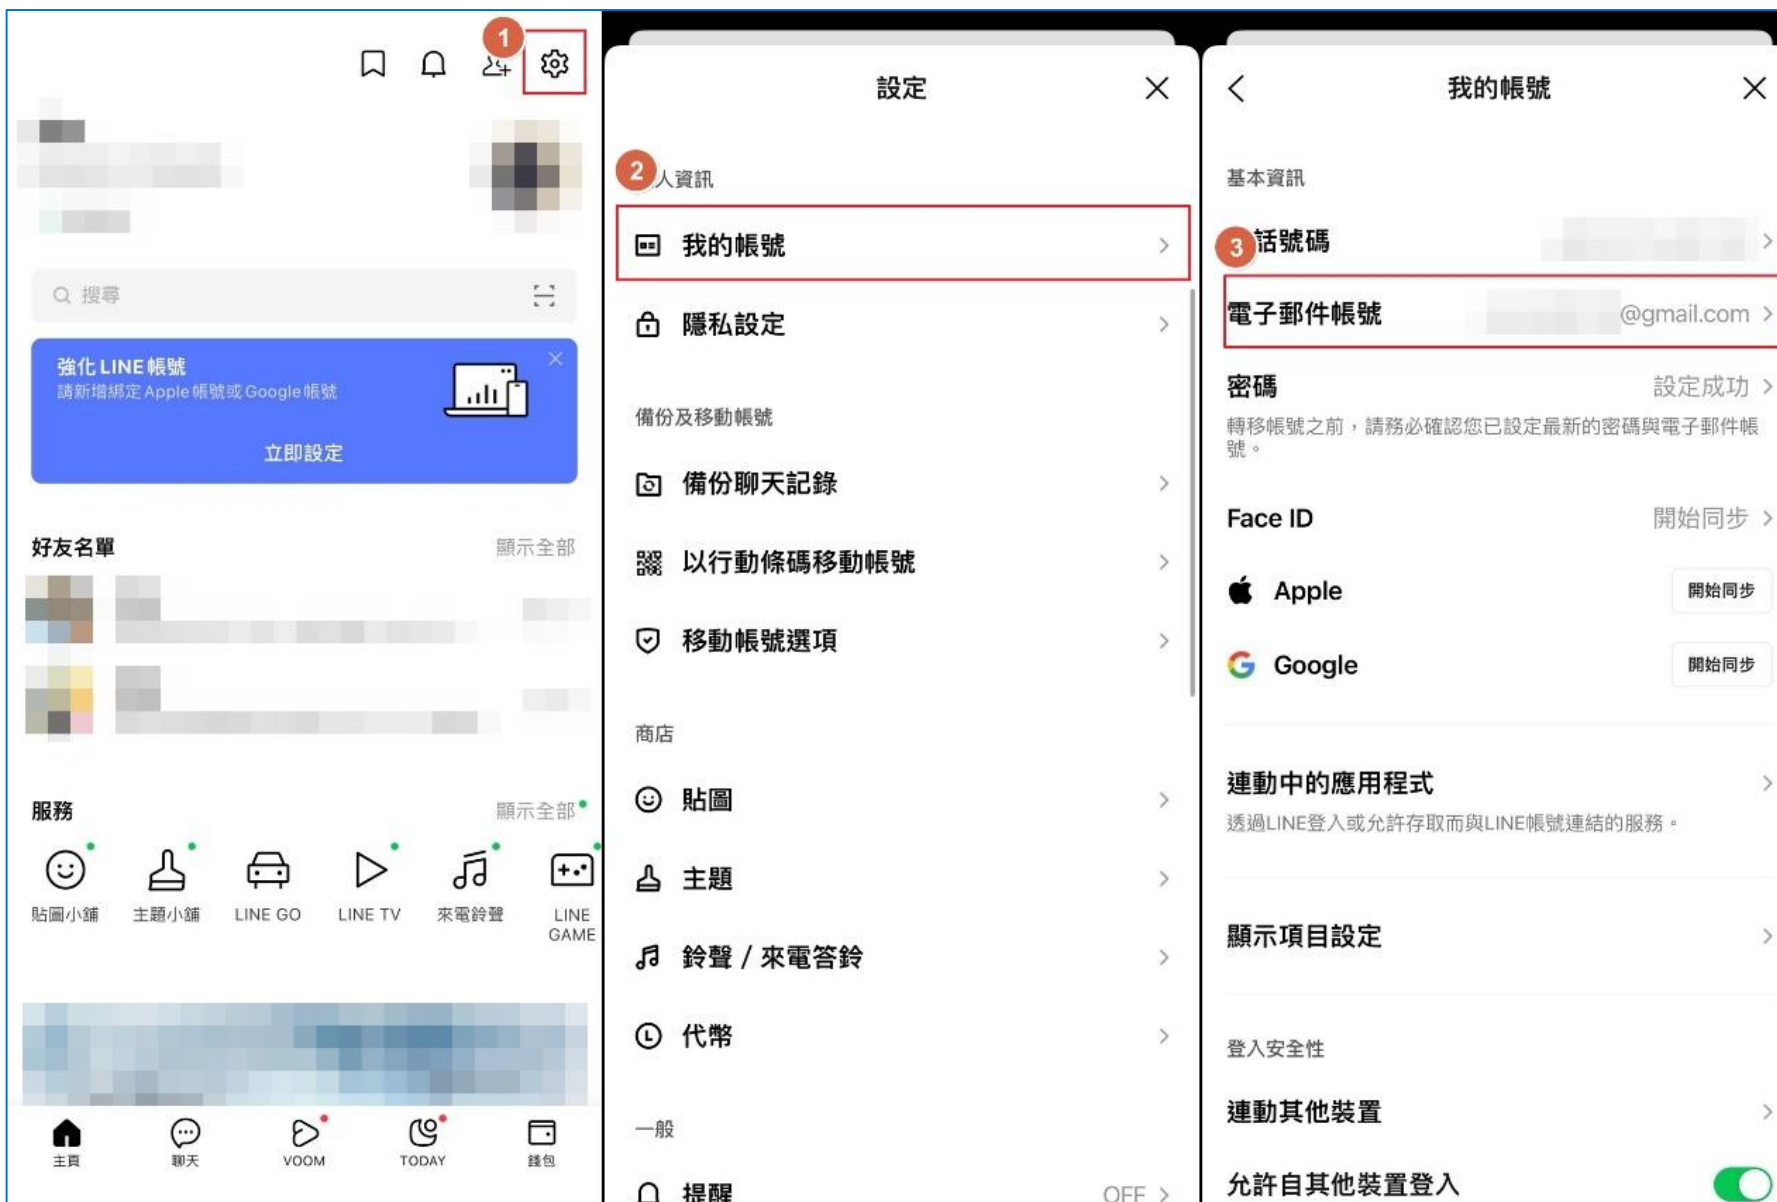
1

搜尋

強化 LINE 帳號
請新增綁定 Apple 帳號或 Google 帳號

立即設定

好友名單　顯示全部

服務　顯示全部

貼圖小舖　主題小舖　LINE GO　LINE TV　來電鈴聲　LINE GAME

主頁　聊天　VOOM　TODAY　錢包

設定

2 人資訊

我的帳號

隱私設定

備份及移動帳號

備份聊天記錄

以行動條碼移動帳號

移動帳號選項

商店

貼圖

主題

鈴聲 / 來電答鈴

代幣

一般

提醒　OFF

我的帳號

基本資訊

3 話號碼

電子郵件帳號　@gmail.com

密碼　設定成功

轉移帳號之前，請務必確認您已設定最新的密碼與電子郵件帳號。

Face ID　開始同步

Apple　開始同步

Google　開始同步

連動中的應用程式

透過LINE登入或允許存取而與LINE帳號連結的服務。

顯示項目設定

登入安全性

連動其他裝置

允許自其他裝置登入